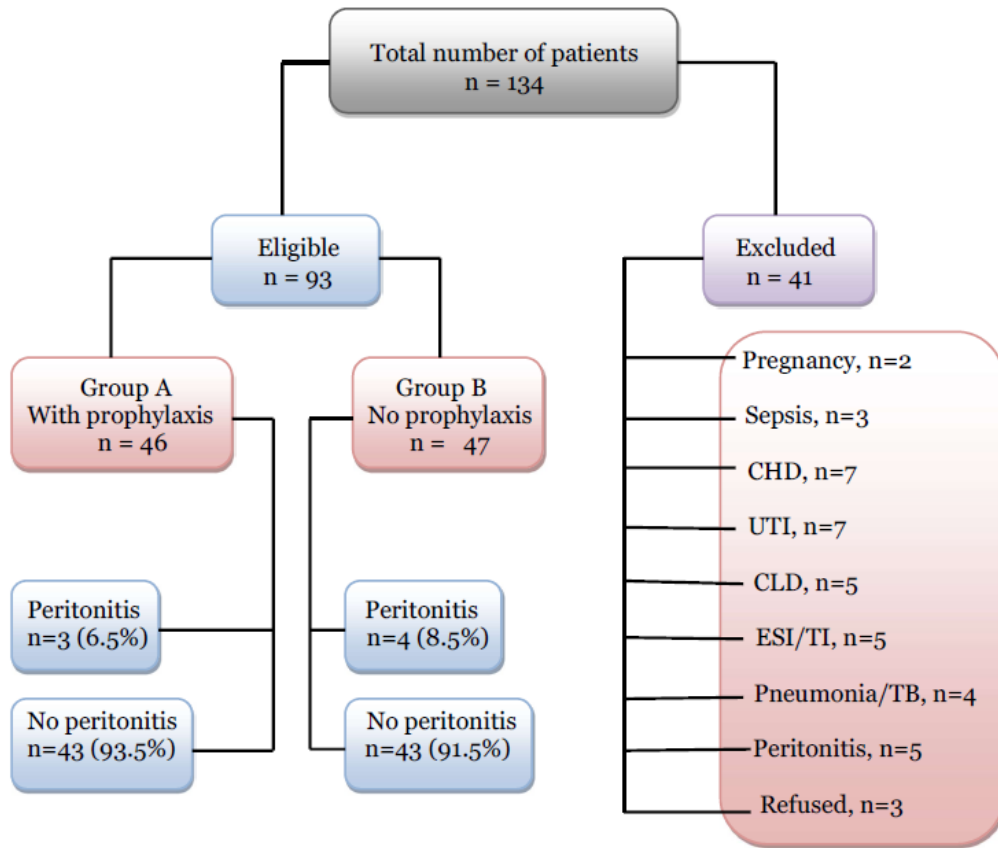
Total number of patients
n = 134

Eligible
n = 93

Excluded
n = 41

Group A
With prophylaxis
n = 46

Group B
No prophylaxis
n = 47

Peritonitis
n=3 (6.5%)

No peritonitis
n=43 (93.5%)

Peritonitis
n=4 (8.5%)

No peritonitis
n=43 (91.5%)

Pregnancy, n=2
Sepsis, n=3
CHD, n=7
UTI, n=7
CLD, n=5
ESI/TI, n=5
Pneumonia/TB, n=4
Peritonitis, n=5
Refused, n=3